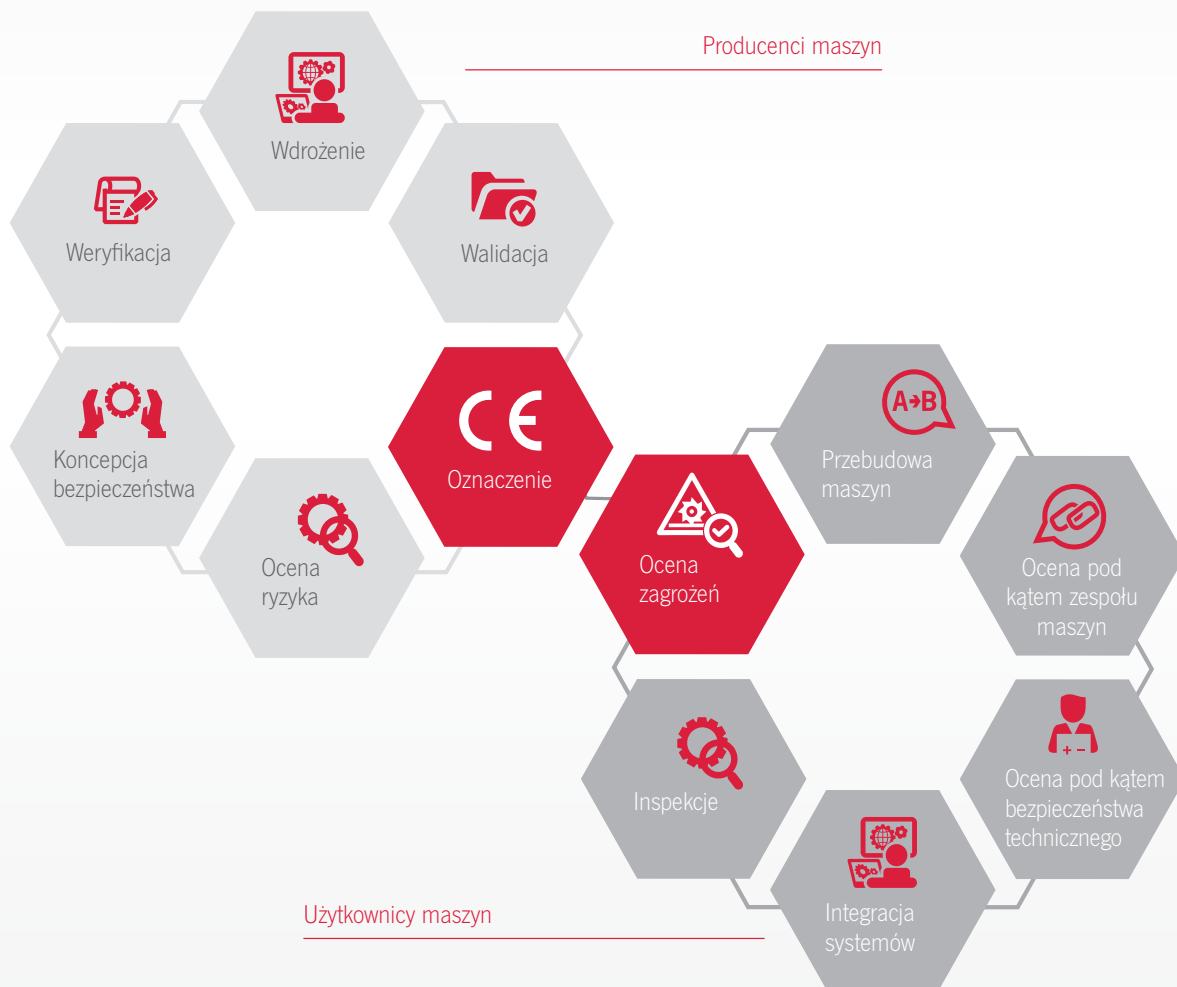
Producenci maszyn

Wdrożenie

Weryfikacja

Walidacja

Koncepcja bezpieczeństwa

CE

Oznaczenie

Ocena ryzyka

A→B

Przebudowa maszyn

Ocena zagrożeń

Ocena pod kątem zespołu maszyn

Inspekcje

+ −

Ocena pod kątem bezpieczeństwa technicznego

Integracja systemów

Użytkownicy maszyn